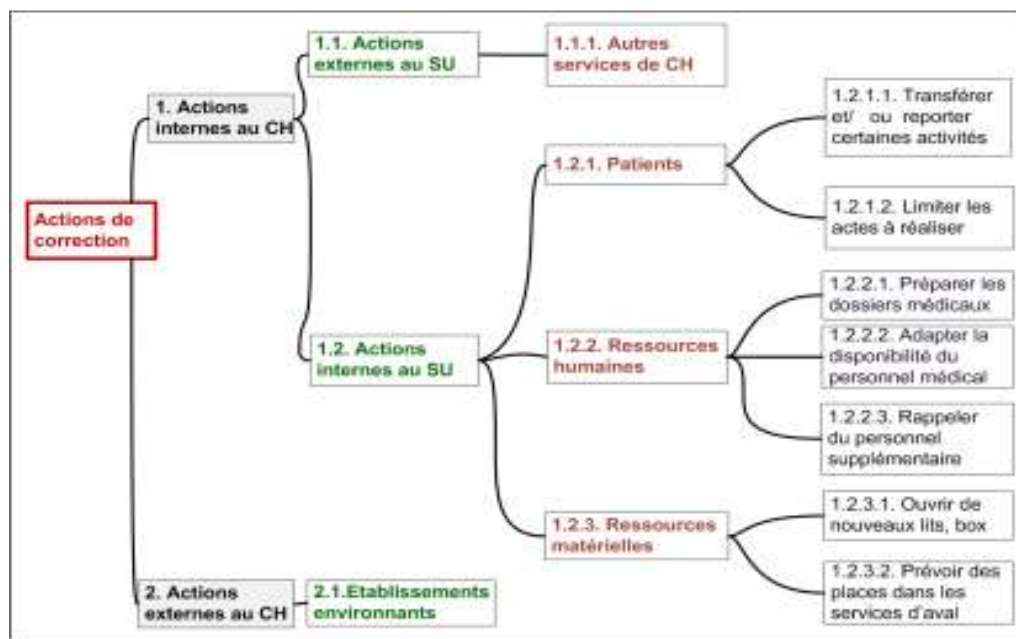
Actions de correction

1. Actions internes au CH

1.1. Actions externes au SU

1.1.1. Autres services de CH

1.2. Actions internes au SU

1.2.1. Patients

1.2.1.1. Transférer et/ ou reporter certaines activités

1.2.1.2. Limiter les actes à réaliser

1.2.2. Ressources humaines

1.2.2.1. Préparer les dossiers médicaux

1.2.2.2. Adapter la disponibilité du personnel médical

1.2.2.3. Rappeler du personnel supplémentaire

1.2.3. Ressources matérielles

1.2.3.1. Ouvrir de nouveaux lits, box

1.2.3.2. Prévoir des places dans les services d'aval

2. Actions externes au CH

2.1.Etablissements environnants